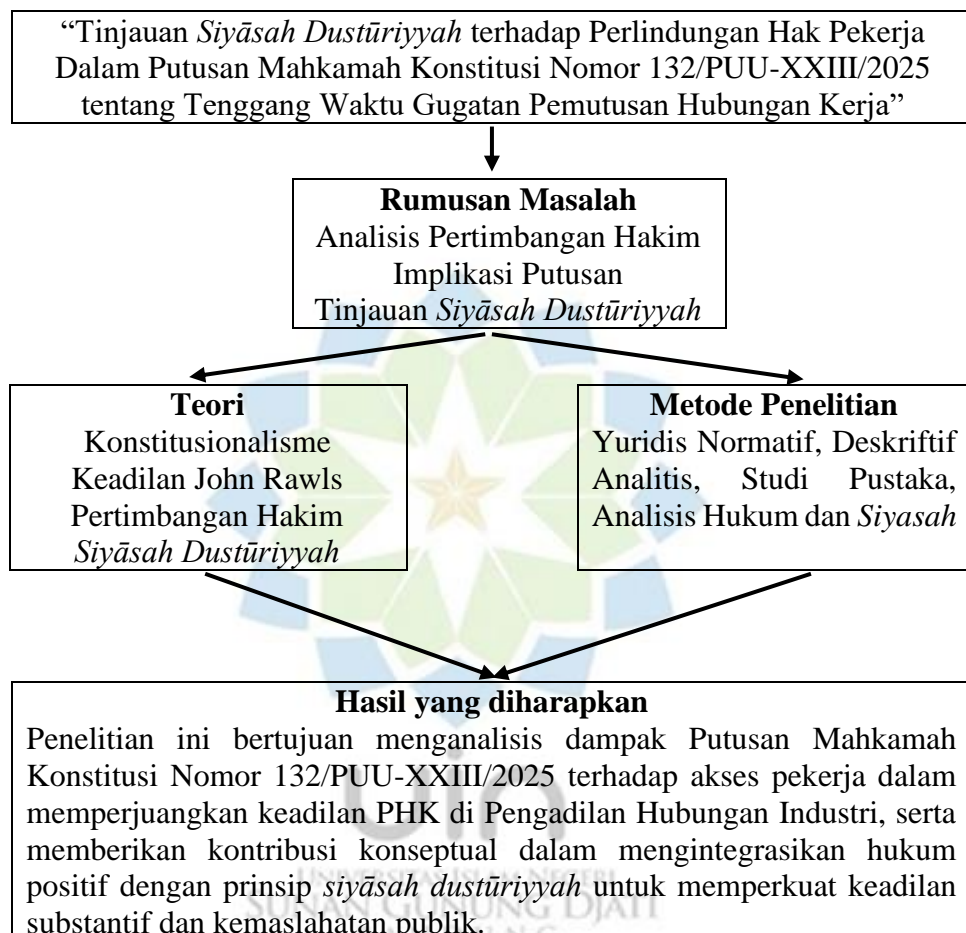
"Tinjauan *Siyāsah Dustūriyyah* terhadap Perlindungan Hak Pekerja Dalam Putusan Mahkamah Konstitusi Nomor 132/PUU-XXIII/2025 tentang Tenggang Waktu Gugatan Pemutusan Hubungan Kerja"

**Rumusan Masalah**
Analisis Pertimbangan Hakim
Implikasi Putusan
Tinjauan *Siyāsah Dustūriyyah*

**Teori**
Konstitusionalisme
Keadilan John Rawls
Pertimbangan Hakim
*Siyāsah Dustūriyyah*

**Metode Penelitian**
Yuridis Normatif, Deskriftif Analitis, Studi Pustaka, Analisis Hukum dan *Siyasah*

**Hasil yang diharapkan**
Penelitian ini bertujuan menganalisis dampak Putusan Mahkamah Konstitusi Nomor 132/PUU-XXIII/2025 terhadap akses pekerja dalam memperjuangkan keadilan PHK di Pengadilan Hubungan Industri, serta memberikan kontribusi konseptual dalam mengintegrasikan hukum positif dengan prinsip *siyāsah dustūriyyah* untuk memperkuat keadilan substantif dan kemaslahatan publik.

UNIVERSITAS ISLAM NEGERI
SUNAN GUNUNG DJATI